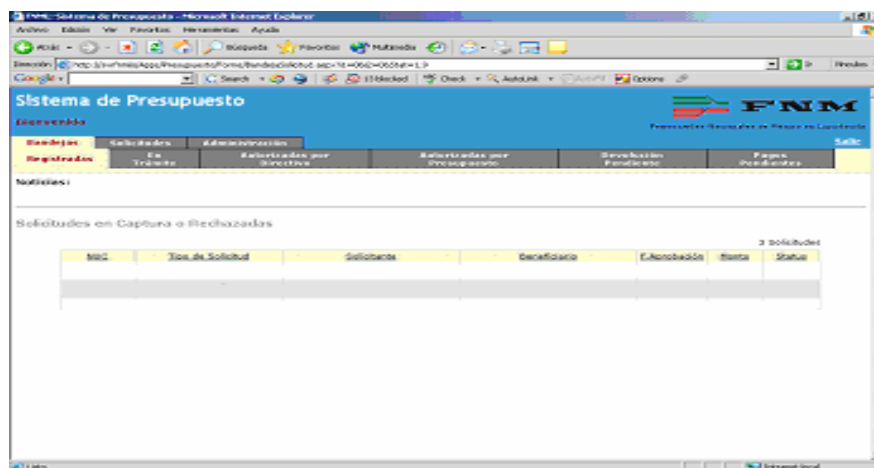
FNM: Sistema de Presupuesto - Microsoft Internet Explorer

Archivo Edición Ver Favoritos Herramientas Ayuda

Atrás Búsqueda Favoritos Multimedia

Dirección http://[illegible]/Apps/Presupuesto/Forms/BandejaSolicitud.aspx?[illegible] Ir Vínculos

Google Search Blocked Check AutoLink Options

Sistema de Presupuesto

Bienvenido

FNM

Ferrocarriles Nacionales de México en Liquidación

Bandejas Solicitudes Administración

Salir

Registradas | En Trámite | Autorizadas por Directiva | Autorizadas por Presupuesto | Devolución Pendiente | Pagos Pendientes

Noticias:

Solicitudes en Captura o Rechazadas

3 Solicitudes

| NSC | Tipo de Solicitud | Solicitante | Beneficiario | F.Aprobación | Monto | Status |
|---|---|---|---|---|---|---|
| | | | | | | |
| | | | | | | |
| | | | | | | |

Listo

Internet local